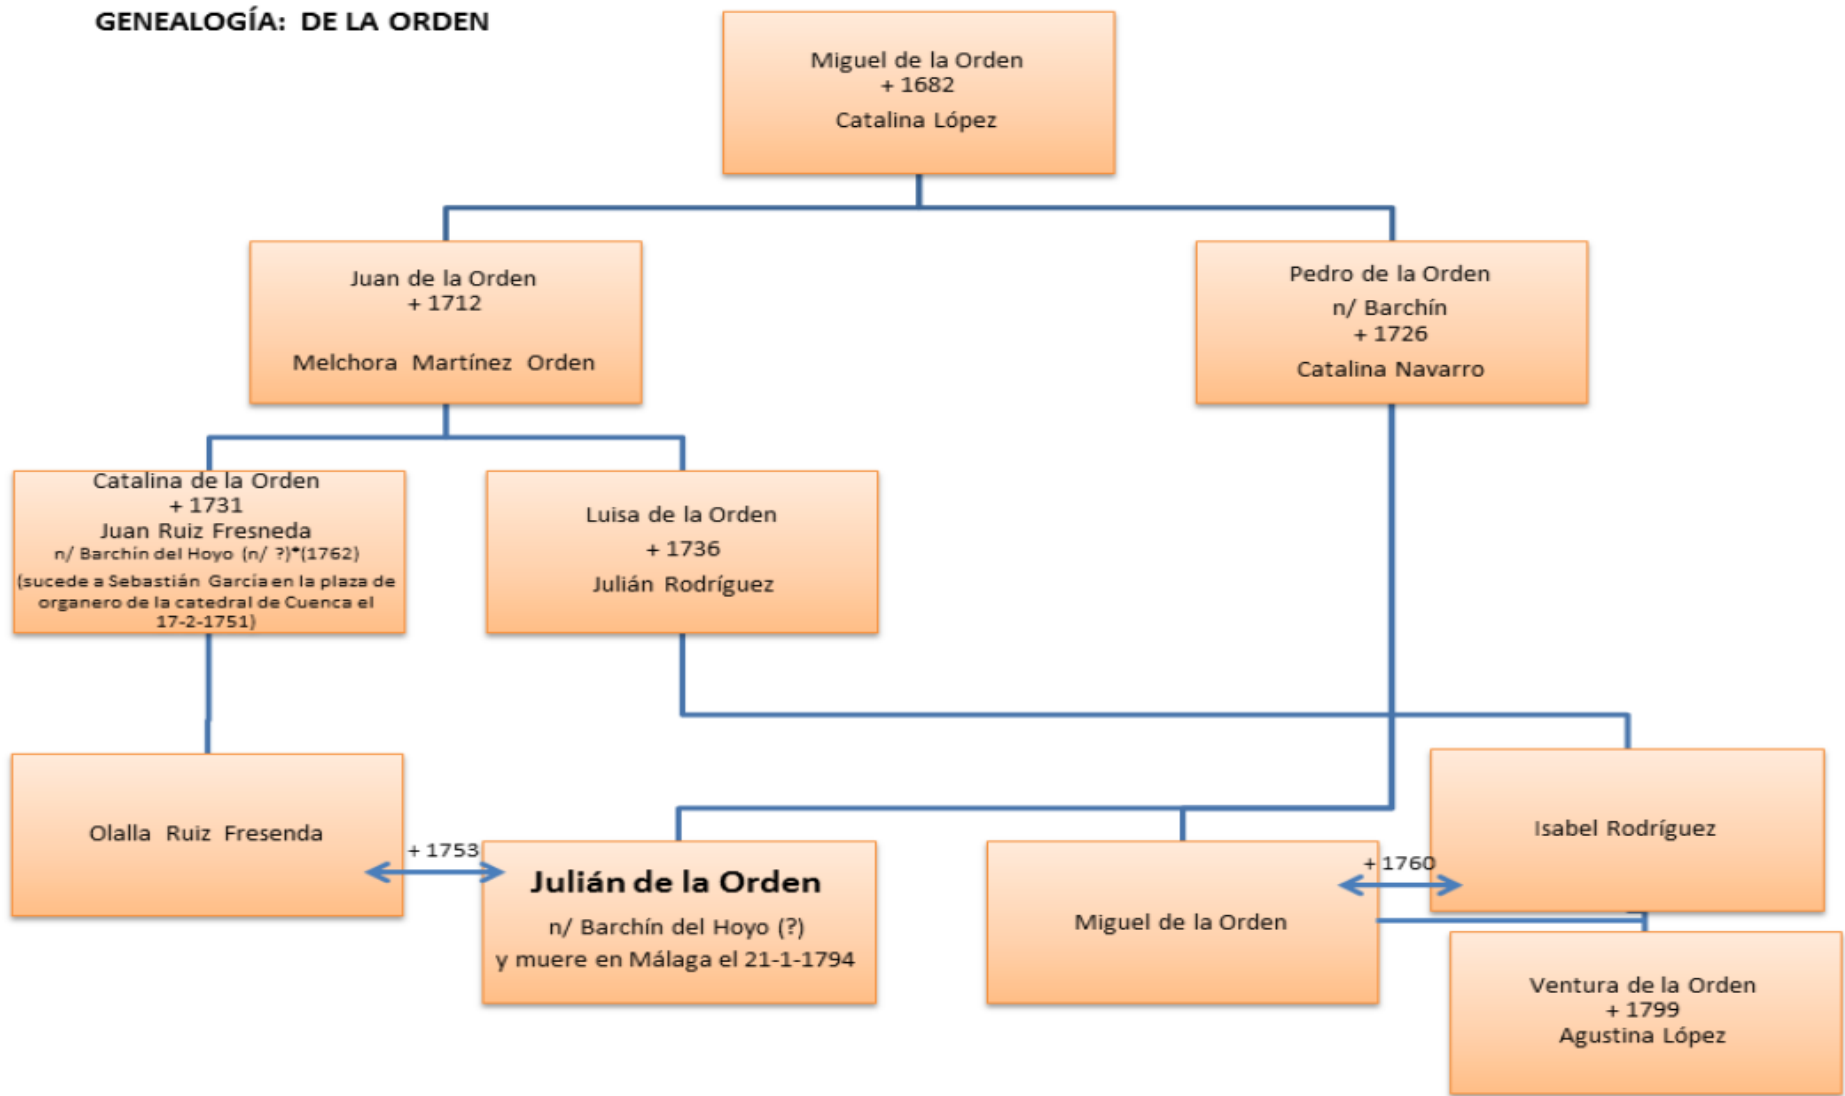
GENEALOGÍA: DE LA ORDEN

Miguel de la Orden
+ 1682
Catalina López

Juan de la Orden
+ 1712
Melchora Martínez Orden

Pedro de la Orden
n/ Barchín
+ 1726
Catalina Navarro

Catalina de la Orden
+ 1731
Juan Ruiz Fresneda
n/ Barchín del Hoyo (n/ ?)*(1762)
(sucede a Sebastián García en la plaza de organero de la catedral de Cuenca el 17-2-1751)

Luisa de la Orden
+ 1736
Julián Rodríguez

Olalla Ruiz Fresenda

+ 1753

Julián de la Orden
n/ Barchín del Hoyo (?)
y muere en Málaga el 21-1-1794

Miguel de la Orden

+ 1760

Isabel Rodríguez

Ventura de la Orden
+ 1799
Agustina López